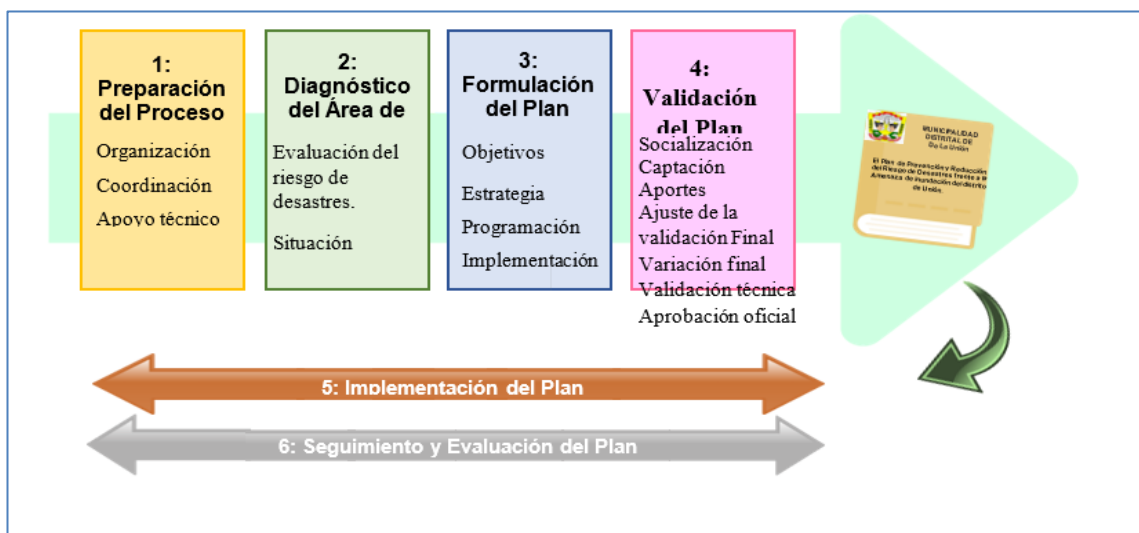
1:
Preparación del Proceso

Organización

Coordinación

Apoyo técnico

2:
Diagnóstico del Área de

Evaluación del riesgo de desastres.

Situación

3:
Formulación del Plan

Objetivos

Estrategia

Programación

Implementación

4:
Validación del Plan

Socialización
Captación
Aportes
Ajuste de la validación Final
Variación final
Validación técnica
Aprobación oficial

MUNICIPALIDAD DISTRITAL DE De La Unión

El Plan de Prevención y Reducción del Riesgo de Desastres frente a la Amenaza de inundación del distrito de Unión.

5: Implementación del Plan

6: Seguimiento y Evaluación del Plan